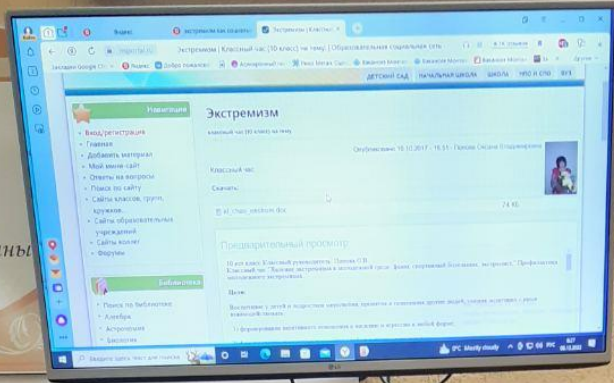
Яндекс
экстремизм как соц...
Экстремизм | Классны... ×
Экстремизм | Классный час (10 класс) на тему: | Образовательная социальная сеть
Закладки Google Chr...
Яндекс
ДЕТСКИЙ САД
НАЧАЛЬНАЯ ШКОЛА
ШКОЛА
ВУЗ

Навигация
Вход/регистрация
Главная
Добавить материал
Мой мини-сайт
Ответы на вопросы
Поиск по сайту
Сайты классов, групп, кружков...
Сайты образовательных учреждений
Сайты коллег
Форумы

Библиотека
Поиск по библиотеке
Алгебра
Астрономия
Биология

Экстремизм
классный час (10 класс) на тему:
Опубликовано 16.10.2017 - 16:31 - Попова Оксана Владимировна
Классный час
Скачать:
kl_chas_ekstrem.docx
74 КБ

Предварительный просмотр:
10 кл класс Классный руководитель: Попова О.В.
Классный час "Явление экстремизма в молодежной среде. Формы, связанный Болезнями, экстремист. Профилактика молодежного экстремизма.
Цели:
Воспитание у детей и подростков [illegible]
1) формирование негативного отношения к насилию и агрессии в любой форме;

Введите здесь текст для поиска
0°C Mostly cloudy
РУС